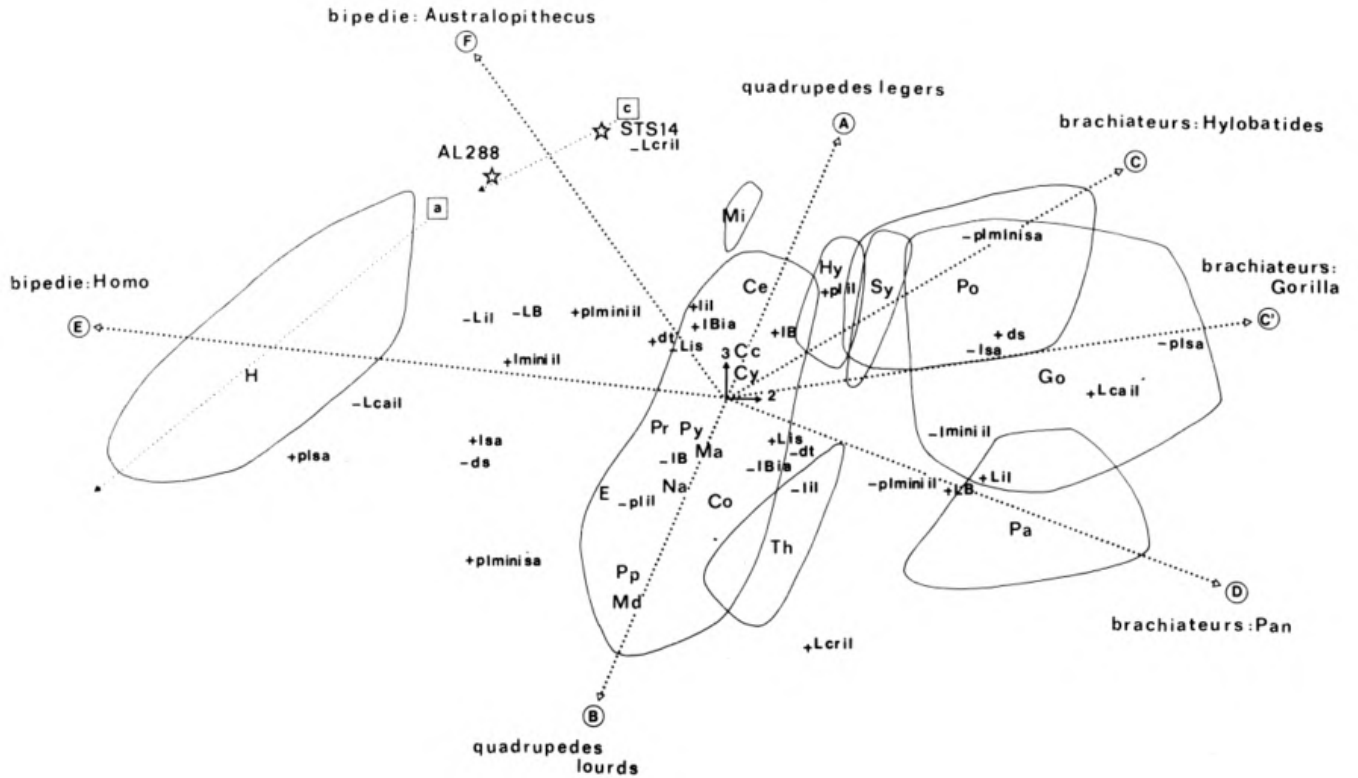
bipedie: Australopithecus
F
c
STS14
-Lcril
AL288
quadrupedes legers
A
brachiateurs: Hylobatides
C
a
Mi
-plminisa
bipedie: Homo
Hy
+plil
Sy
Po
brachiateurs: Gorilla
E
-Lil
-LB
+plminiil
+lil
+lBia
Ce
+lB
+ds
C'
+dt
Lis
-lsa
-plsa
+lminiil
3
Cc
Cy
2
H
Go
+Lcail
-Lcail
Pr
Py
+Lis
-lminiil
+lsa
+plsa
-ds
-lB
Ma
-dt
-lBia
-plminiil
+Lil
E
-plil
Na
-lil
+LB
Co
Pa
Th
+plminisa
D
Pp
brachiateurs: Pan
Md
+Lcril
B
quadrupedes lourds